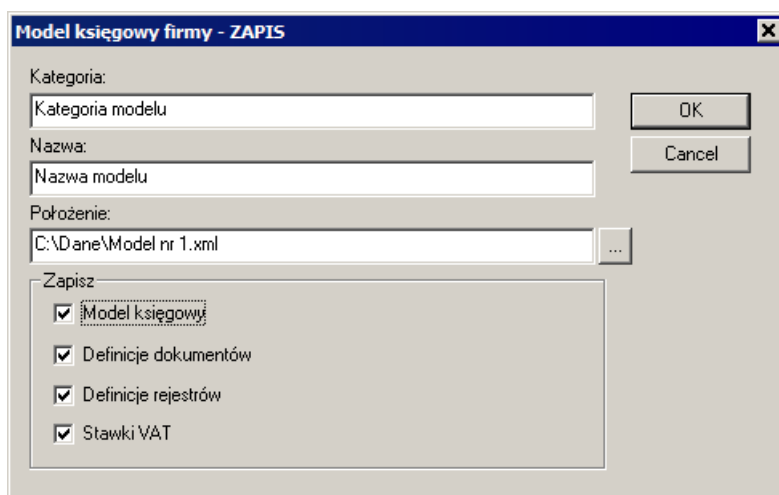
Model księgowy firmy - ZAPIS

Kategoria:
Kategoria modelu

Nazwa:
Nazwa modelu

Położenie:
C:\Dane\Model nr 1.xml
...

OK
Cancel

Zapisz
☑ Model księgowy
☑ Definicje dokumentów
☑ Definicje rejestrów
☑ Stawki VAT